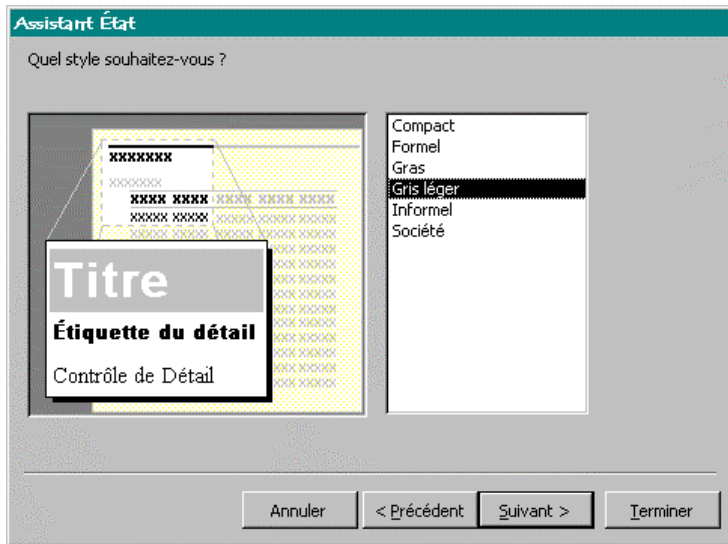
Assistant État

Quel style souhaitez-vous ?

XXXXXXX
XXXXXXX
XXXX XXXX
XXXXX XXXXX

Titre

Étiquette du détail

Contrôle de Détail

Compact
Formel
Gras
Gris léger
Informel
Société

Annuler
< Précédent
Suivant >
Terminer